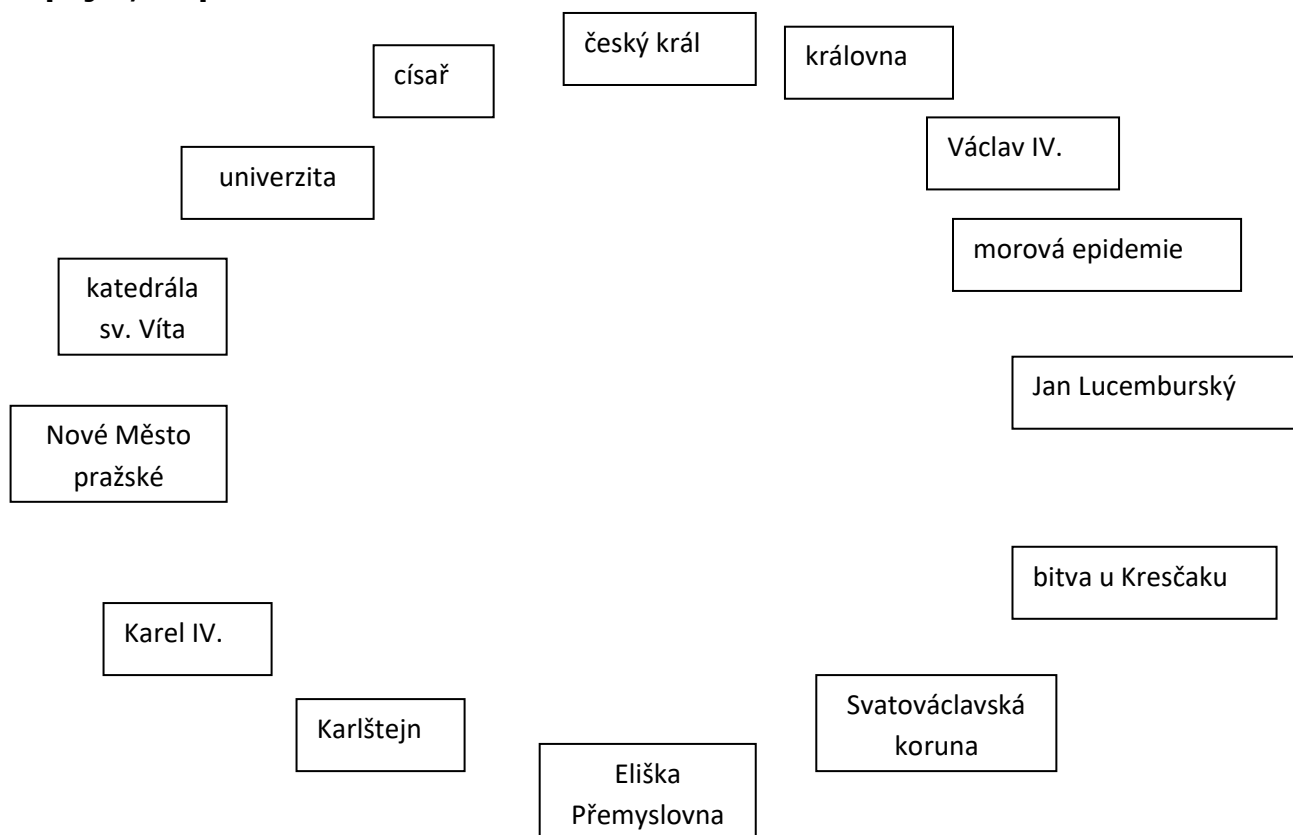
český král

královna

císař

Václav IV.

univerzita

morová epidemie

katedrála sv. Víta

Jan Lucemburský

Nové Město pražské

bitva u Kresčaku

Karel IV.

Svatováclavská koruna

Karlštejn

Eliška Přemyslovna